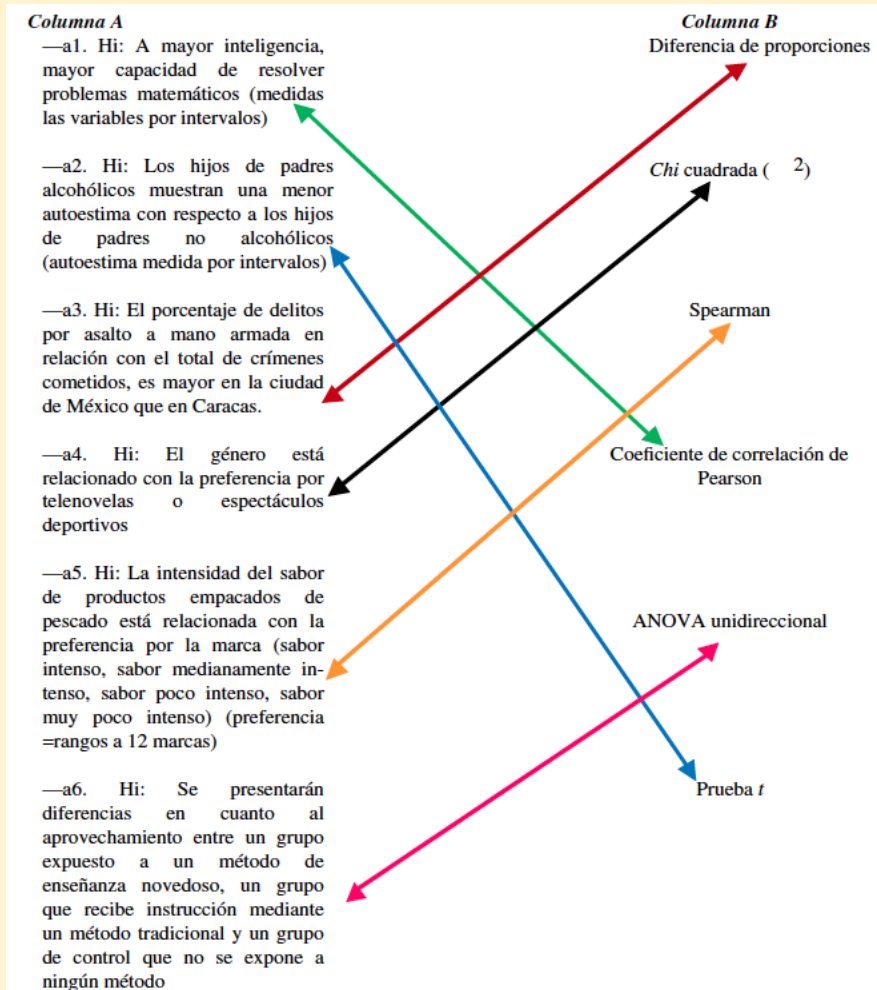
Columna A

—a1. Hi: A mayor inteligencia, mayor capacidad de resolver problemas matemáticos (medidas las variables por intervalos)

—a2. Hi: Los hijos de padres alcohólicos muestran una menor autoestima con respecto a los hijos de padres no alcohólicos (autoestima medida por intervalos)

—a3. Hi: El porcentaje de delitos por asalto a mano armada en relación con el total de crímenes cometidos, es mayor en la ciudad de México que en Caracas.

—a4. Hi: El género está relacionado con la preferencia por telenovelas o espectáculos deportivos

—a5. Hi: La intensidad del sabor de productos empacados de pescado está relacionada con la preferencia por la marca (sabor intenso, sabor medianamente intenso, sabor poco intenso, sabor muy poco intenso) (preferencia =rangos a 12 marcas)

—a6. Hi: Se presentarán diferencias en cuanto al aprovechamiento entre un grupo expuesto a un método de enseñanza novedoso, un grupo que recibe instrucción mediante un método tradicional y un grupo de control que no se expone a ningún método

Columna B

Diferencia de proporciones

Chi cuadrada ( $^2$)

Spearman

Coeficiente de correlación de Pearson

ANOVA unidireccional

Prueba t